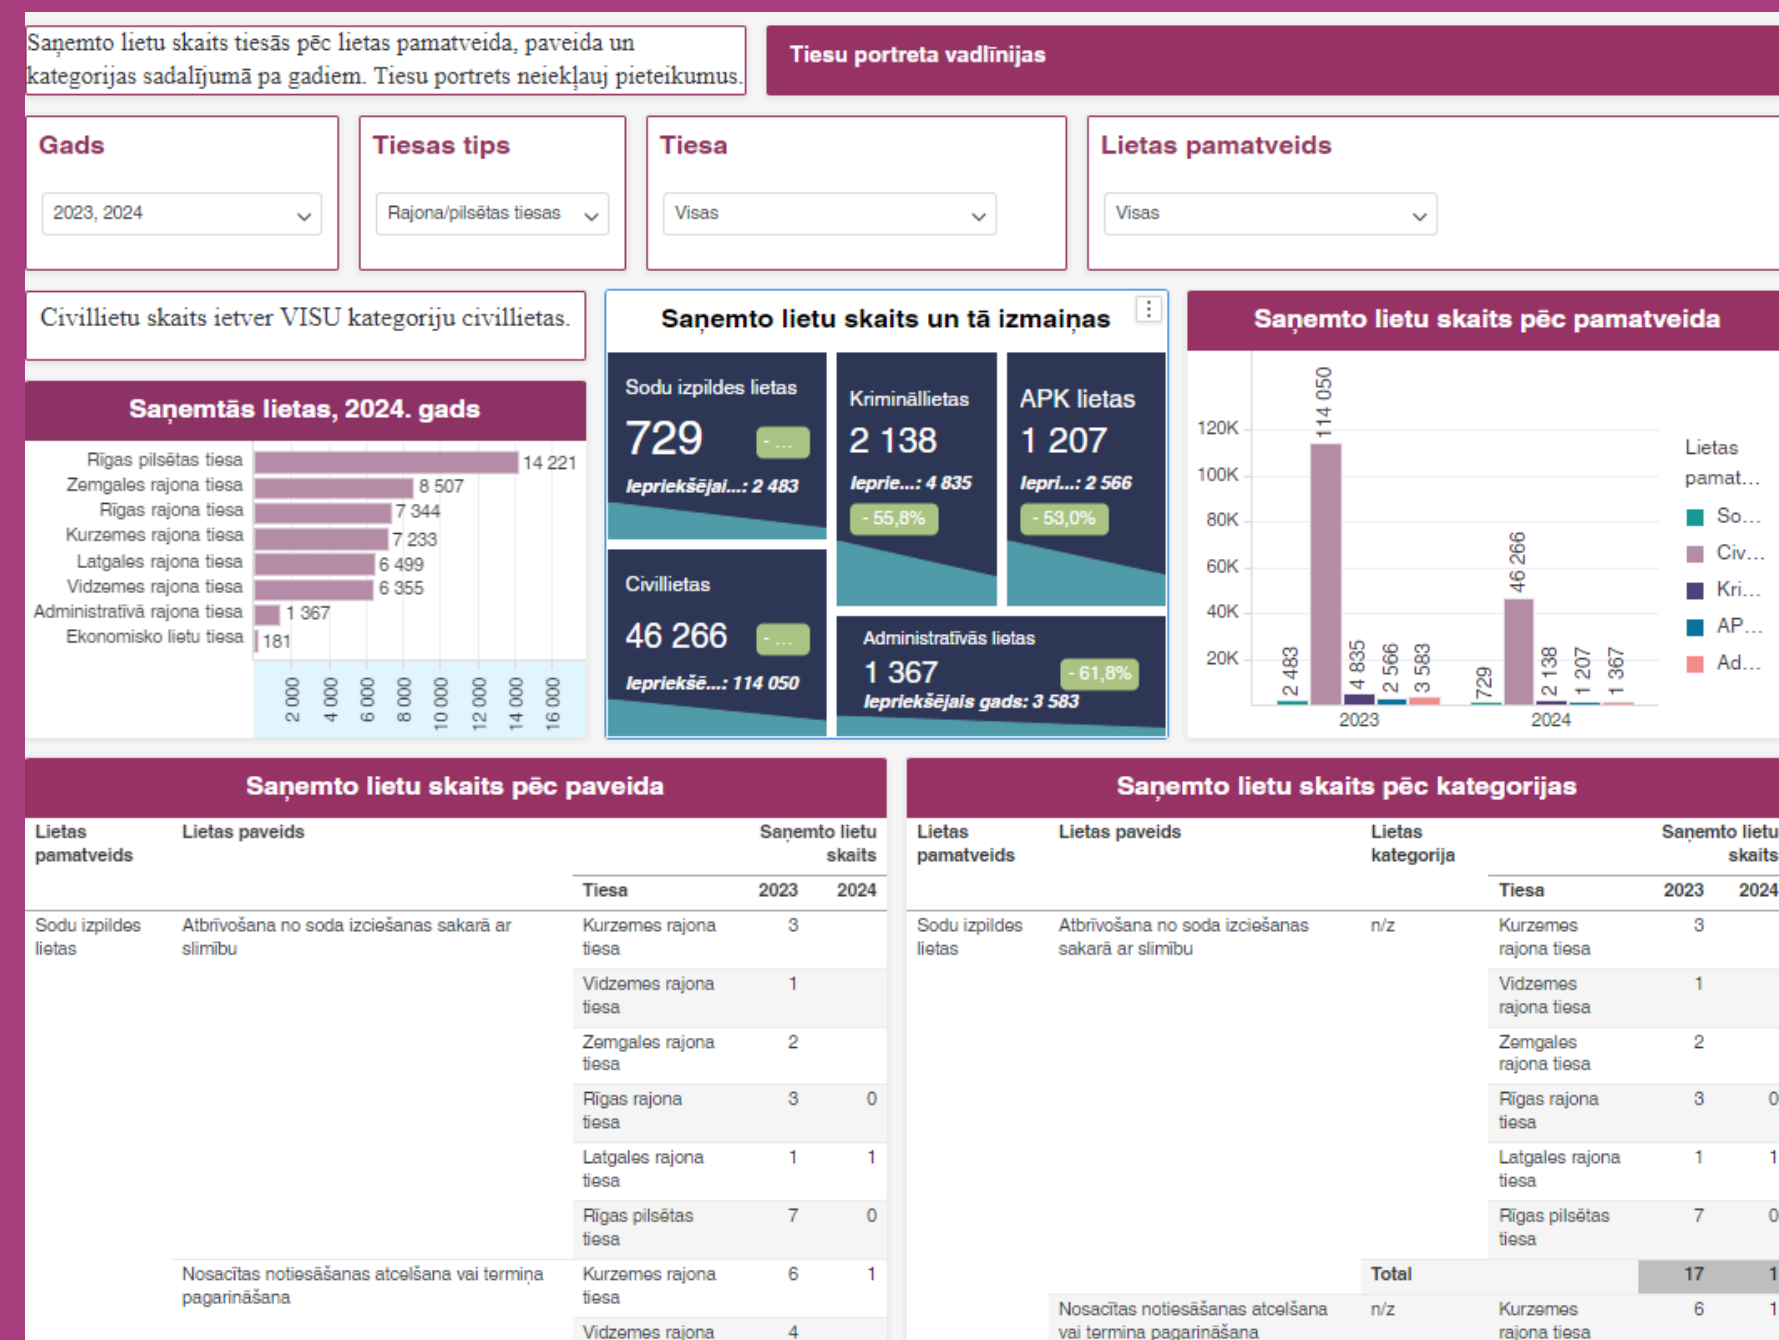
Saņemto lietu skaits tiesās pēc lietas pamatveida, paveida un kategorijas sadalījumā pa gadiem. Tiesu portrets neiekļauj pieteikumus.

Tiesu portreta vadlīnijas

Gads
2023, 2024

Tiesas tips
Rajona/pilsētas tiesas

Tiesa
Visas

Lietas pamatveids
Visas

Civillietu skaits ietver VISU kategoriju civillietas.

Saņemtās lietas, 2024. gads

| Tiesa | Skaits |
|---|---|
| Rīgas pilsētas tiesa | 14 221 |
| Zemgales rajona tiesa | 8 507 |
| Rīgas rajona tiesa | 7 344 |
| Kurzemes rajona tiesa | 7 233 |
| Latgales rajona tiesa | 6 499 |
| Vidzemes rajona tiesa | 6 355 |
| Administratīvā rajona tiesa | 1 367 |
| Ekonomisko lietu tiesa | 181 |

2 000 4 000 6 000 8 000 10 000 12 000 14 000 16 000

Saņemto lietu skaits un tā izmaiņas

Sodu izpildes lietas
729
- ...
Iepriekšējai...: 2 483

Krimināllietas
2 138
Ieprie...: 4 835
- 55,8%

APK lietas
1 207
Iepri...: 2 566
- 53,0%

Civillietas
46 266
- ...
Iepriekšē...: 114 050

Administratīvās lietas
1 367
- 61,8%
Iepriekšējais gads: 3 583

Saņemto lietu skaits pēc pamatveida

120K 100K 80K 60K 40K 20K
2023: 2 483, 114 050, 4 835, 2 566, 3 583
2024: 729, 46 266, 2 138, 1 207, 1 367

Lietas pamat...
So...
Civ...
Kri...
AP...
Ad...

Saņemto lietu skaits pēc paveida

| Lietas pamatveids | Lietas paveids | Tiesa | Saņemto lietu skaits 2023 | 2024 |
|---|---|---|---|---|
| Sodu izpildes lietas | Atbrīvošana no soda izciešanas sakarā ar slimību | Kurzemes rajona tiesa | 3 | |
| | | Vidzemes rajona tiesa | 1 | |
| | | Zemgales rajona tiesa | 2 | |
| | | Rīgas rajona tiesa | 3 | 0 |
| | | Latgales rajona tiesa | 1 | 1 |
| | | Rīgas pilsētas tiesa | 7 | 0 |
| | Nosacītas notiesāšanas atcelšana vai termiņa pagarināšana | Kurzemes rajona tiesa | 6 | 1 |
| | | Vidzemes rajona | 4 | |

Saņemto lietu skaits pēc kategorijas

| Lietas pamatveids | Lietas paveids | Lietas kategorija | Tiesa | Saņemto lietu skaits 2023 | 2024 |
|---|---|---|---|---|---|
| Sodu izpildes lietas | Atbrīvošana no soda izciešanas sakarā ar slimību | n/z | Kurzemes rajona tiesa | 3 | |
| | | | Vidzemes rajona tiesa | 1 | |
| | | | Zemgales rajona tiesa | 2 | |
| | | | Rīgas rajona tiesa | 3 | 0 |
| | | | Latgales rajona tiesa | 1 | 1 |
| | | | Rīgas pilsētas tiesa | 7 | 0 |
| | | Total | | 17 | 1 |
| | Nosacītas notiesāšanas atcelšana vai termiņa pagarināšana | n/z | Kurzemes rajona tiesa | 6 | 1 |